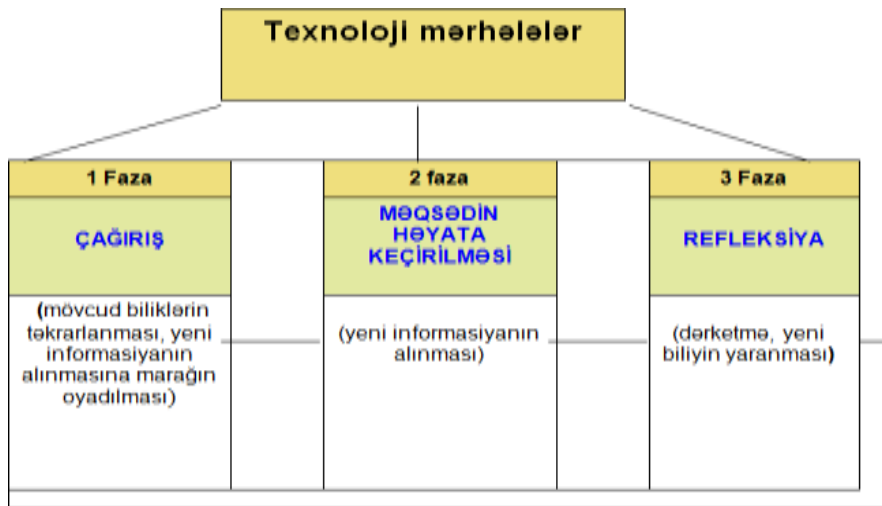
Texnoloji mərhələlər

1 Faza

ÇAĞIRIŞ

(mövcud biliklərin təkrarlanması, yeni informasiyanın alınmasına marağın oyadılması)

2 faza

MƏQSƏDİN HƏYATA KEÇİRİLMƏSİ

(yeni informasiyanın alınması)

3 Faza

REFLEKSİYA

(dərketmə, yeni biliyin yaranması)